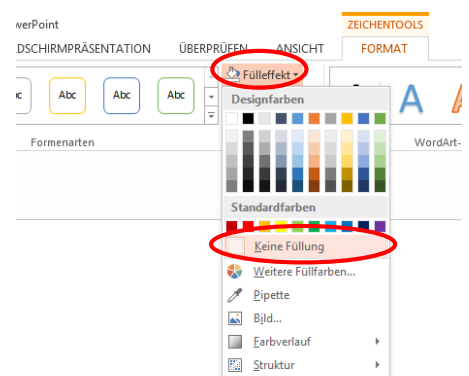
werPoint
ZEICHENTOOLS
DSCHIRMPRÄSENTATION ÜBERPRÜFEN ANSICHT FORMAT
Fülleffekt
Abc Abc Abc Abc
Designfarben
Formenarten
WordArt-
Standardfarben
Keine Füllung
Weitere Füllfarben...
Pipette
Bild...
Farbverlauf
Struktur